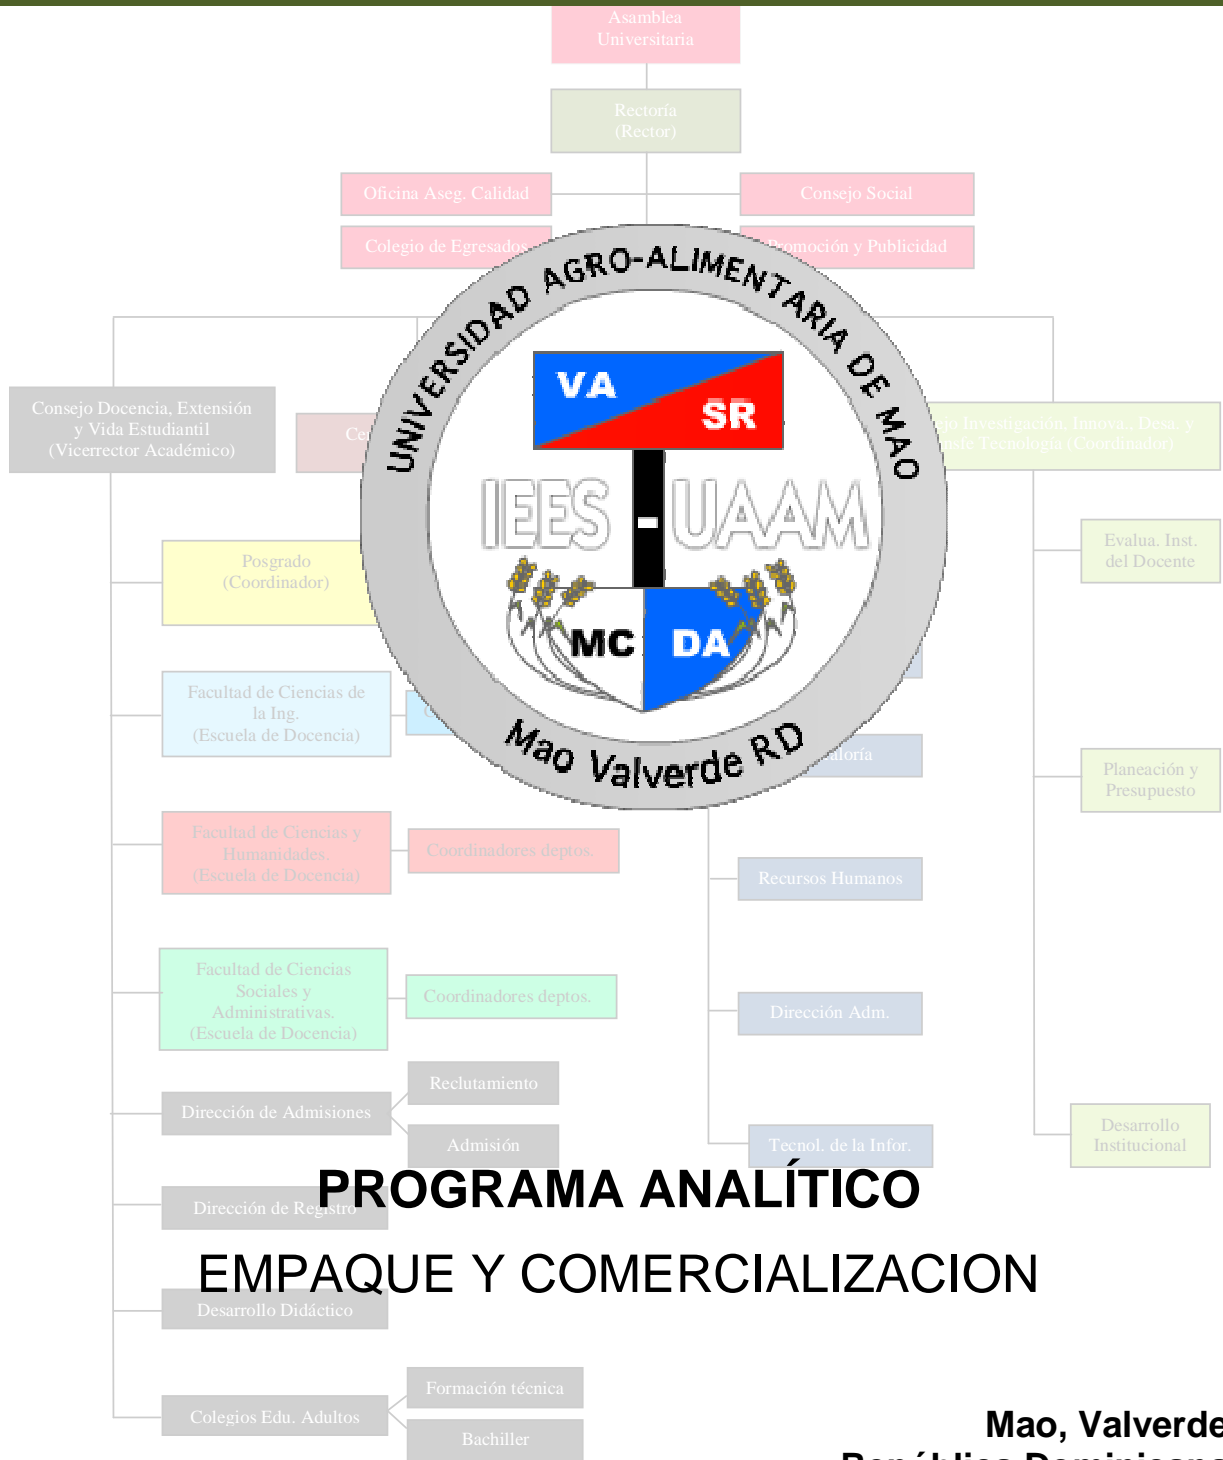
Asamblea Universitaria

Rectoría (Rector)

Oficina Aseg. Calidad

Consejo Social

Colegio de Egresados

Promoción y Publicidad

UNIVERSIDAD AGRO-ALIMENTARIA DE MAO

VA

SR

IEES - UAAM

MC

DA

Mao Valverde RD

Consejo Docencia, Extensión y Vida Estudiantil (Vicerrector Académico)

Ce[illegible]

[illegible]ejo Investigación, Innova., Desa. y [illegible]sfe Tecnología (Coordinador)

Evalua. Inst. del Docente

Posgrado (Coordinador)

Facultad de Ciencias de la Ing. (Escuela de Docencia)

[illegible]aloría

Planeación y Presupuesto

Facultad de Ciencias y Humanidades. (Escuela de Docencia)

Coordinadores deptos.

Recursos Humanos

Facultad de Ciencias Sociales y Administrativas. (Escuela de Docencia)

Coordinadores deptos.

Dirección Adm.

Reclutamiento

Dirección de Admisiones

Admisión

Tecnol. de la Infor.

Desarrollo Institucional

PROGRAMA ANALÍTICO

Dirección de Registro

EMPAQUE Y COMERCIALIZACION

Desarrollo Didáctico

Formación técnica

Colegios Edu. Adultos

Bachiller

Mao, Valverde

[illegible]